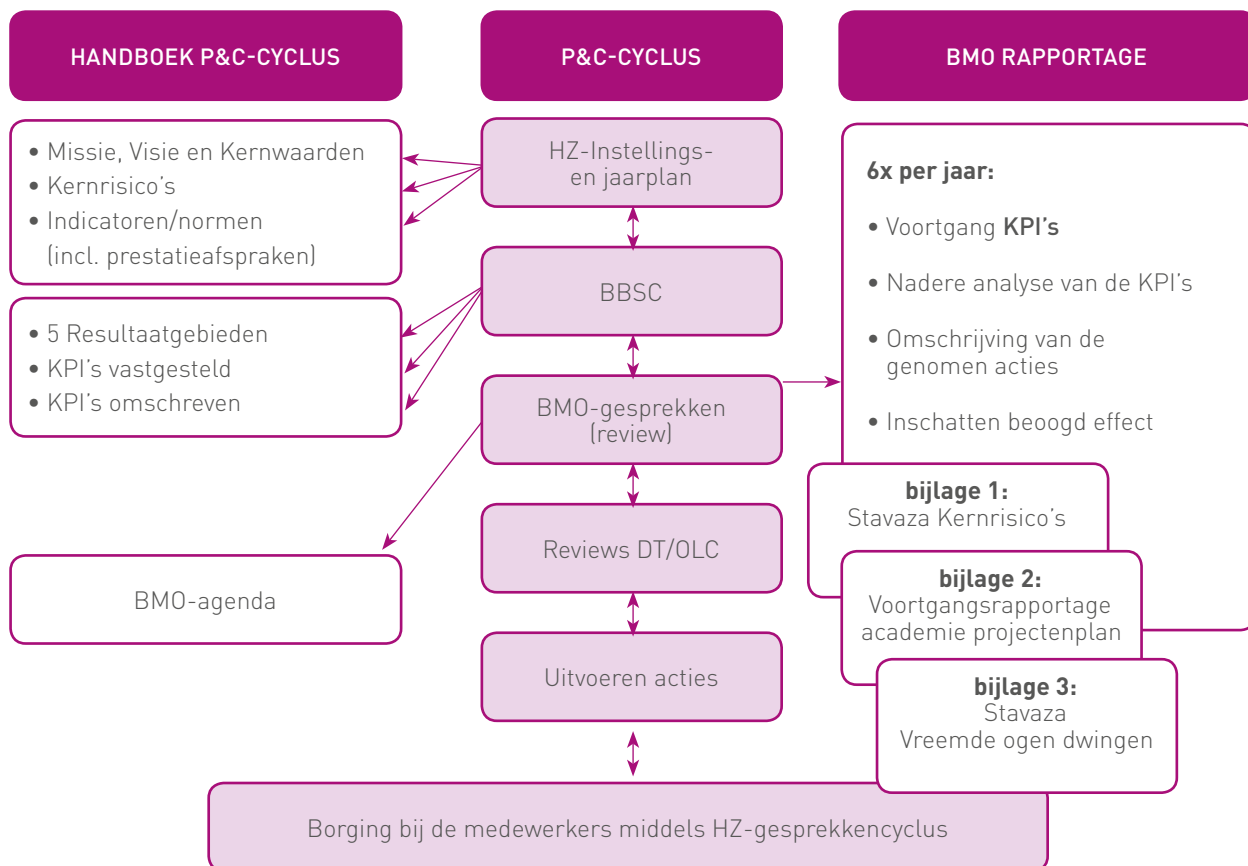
HANDBOEK P&C-CYCLUS

P&C-CYCLUS

BMO RAPPORTAGE

• Missie, Visie en Kernwaarden
• Kernrisico's
• Indicatoren/normen (incl. prestatieafspraken)

HZ-Instellings- en jaarplan

6x per jaar:

• Voortgang KPI's

• Nadere analyse van de KPI's

• Omschrijving van de genomen acties

• Inschatten beoogd effect

BBSC

• 5 Resultaatgebieden
• KPI's vastgesteld
• KPI's omschreven

BMO-gesprekken (review)

bijlage 1:
Stavaza Kernrisico's

Reviews DT/OLC

bijlage 2:
Voortgangsrapportage academie projectenplan

BMO-agenda

Uitvoeren acties

bijlage 3:
Stavaza
Vreemde ogen dwingen

Borging bij de medewerkers middels HZ-gesprekkencyclus